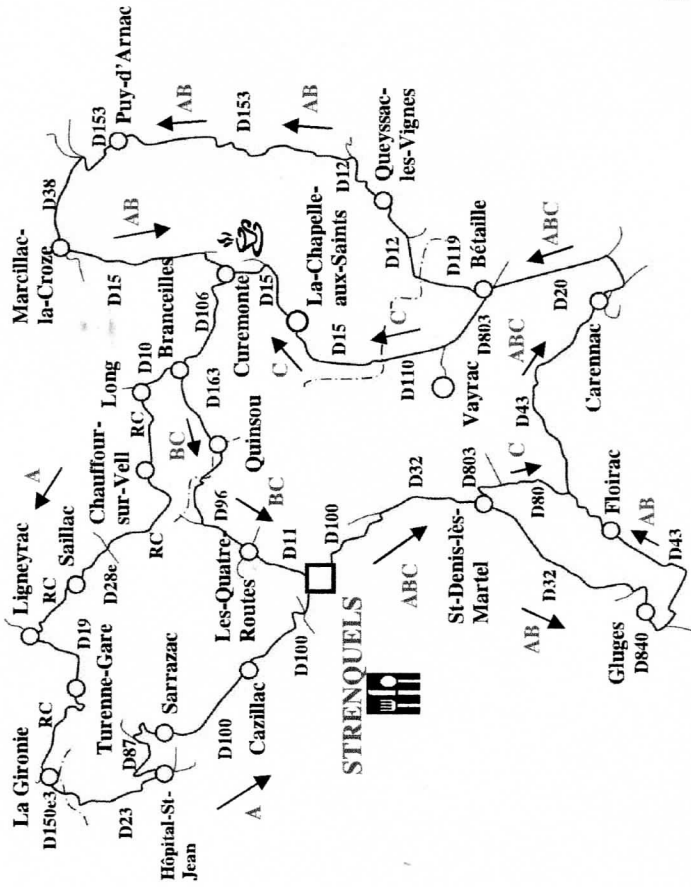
Marcillac-la-Croze
D38
D153
Puy-d'Arnac
AB
D153
AB
Queyssac-les-Vignes
D12
AB
D15
Branceilles
Curemonte
D15
La-Chapelle-aux-Saints
D12
D119
Bétaille
ABC
D106
D10
Long
D163
C
D15
C
D110
D803
Vayrac
D20
ABC
Carennac
Ligneyrac
A
Saillac
Chauffour-sur-Vell
RC
BC
Quinsou
D96
BC
D32
D803
C
D43
D19
D28e
RC
Les-Quatre Routes
D11
D100
ABC
St-Denis-lès-Martel
D80
Floirac
AB
D43
La Gironie
RC
Turenne-Gare
Sarrazac
D100
STRENQUELS
D32
AB
Gluges
D840
D150e3
D87
D23
Hôpital-St-Jean
D100
Cazillac
A